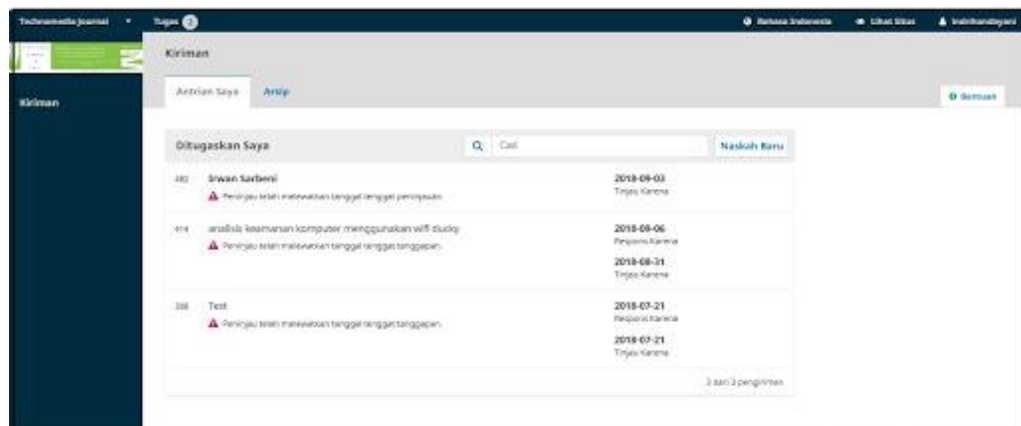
Technomedia Journal ▾ Tugas 2

Bahasa Indonesia Lihat Situs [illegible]

Kiriman

Kiriman

Antrian Saya Arsip

Bantuan

Ditugaskan Saya

Cari

Naskah Baru

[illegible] Irwan Sarbeni
Peninjau telah melewatkan tanggal tenggat peninjauan

2018-09-03
Tinjau Karena

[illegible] analisis keamanan komputer menggunakan wifi ducky
Peninjau telah melewatkan tanggal tenggat tanggapan

2018-09-06
Respons Karena

2018-08-31
Tinjau Karena

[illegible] Test
Peninjau telah melewatkan tanggal tenggat tanggapan

2018-07-21
Respons Karena

2018-07-21
Tinjau Karena

3 dari 3 pengiriman